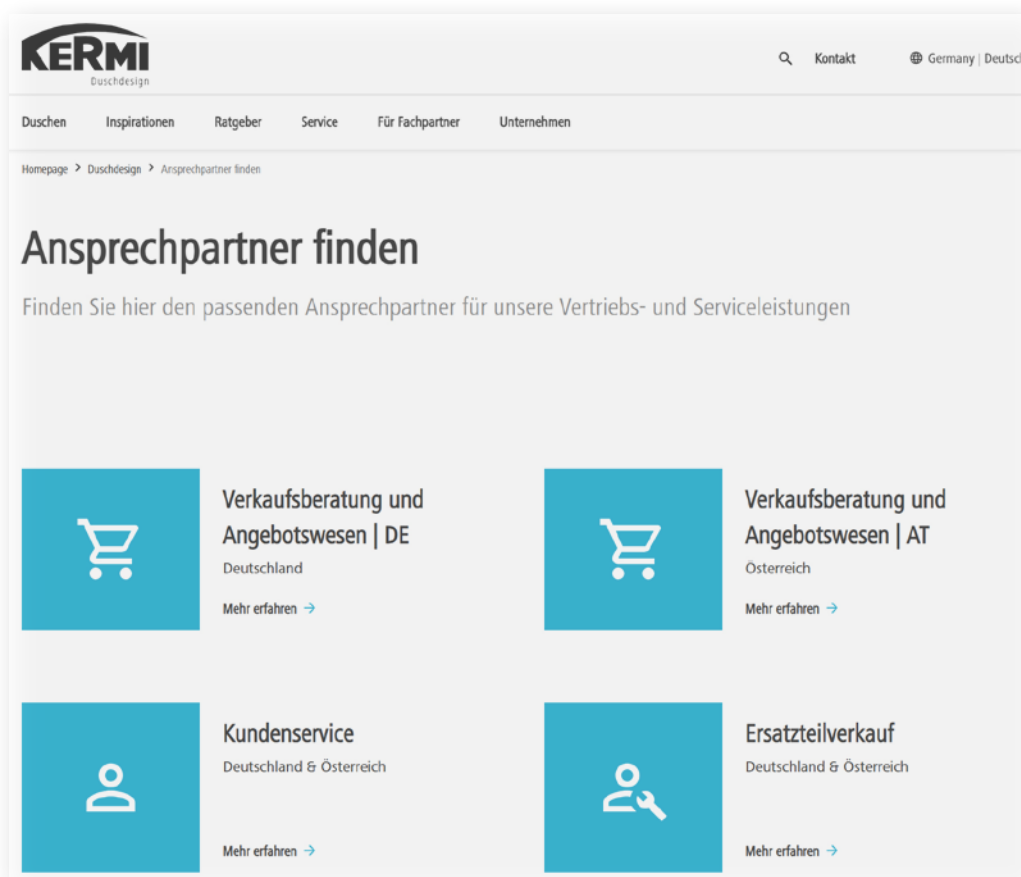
KERMI
Duschdesign

Kontakt

Germany | Deutsc

Duschen Inspirationen Ratgeber Service Für Fachpartner Unternehmen

Homepage > Duschdesign > Ansprechpartner finden

Ansprechpartner finden

Finden Sie hier den passenden Ansprechpartner für unsere Vertriebs- und Serviceleistungen

Verkaufsberatung und Angebotswesen | DE

Deutschland

Mehr erfahren →

Verkaufsberatung und Angebotswesen | AT

Österreich

Mehr erfahren →

Kundenservice

Deutschland & Österreich

Mehr erfahren →

Ersatzteilverkauf

Deutschland & Österreich

Mehr erfahren →